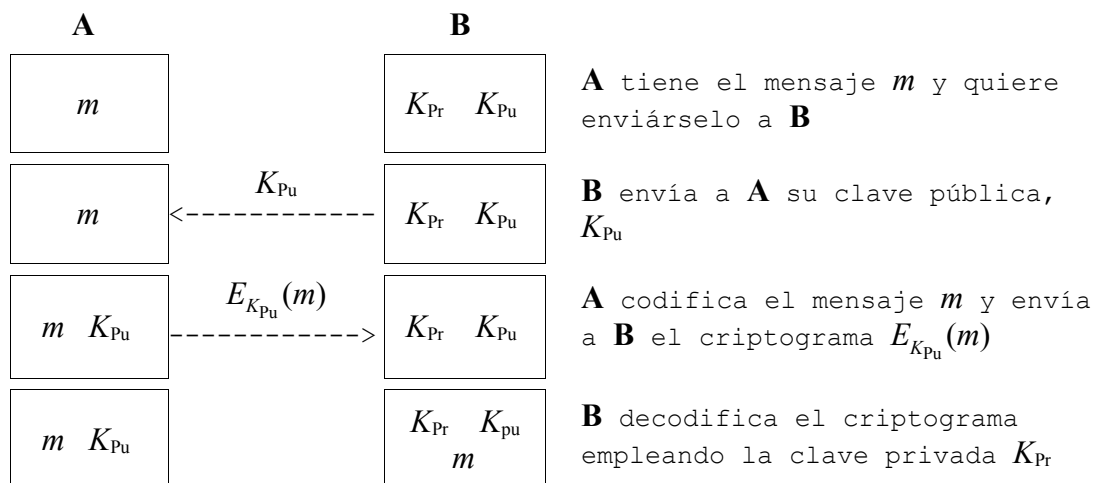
A B

$m$

$K_{Pr}$ $K_{Pu}$

**A** tiene el mensaje $m$ y quiere enviárselo a **B**

$m$

$K_{Pu}$

$K_{Pr}$ $K_{Pu}$

**B** envía a **A** su clave pública, $K_{Pu}$

$m$ $K_{Pu}$

$E_{K_{Pu}}(m)$

$K_{Pr}$ $K_{Pu}$

**A** codifica el mensaje $m$ y envía a **B** el criptograma $E_{K_{Pu}}(m)$

$m$ $K_{Pu}$

$K_{Pr}$ $K_{pu}$ $m$

**B** decodifica el criptograma empleando la clave privada $K_{Pr}$